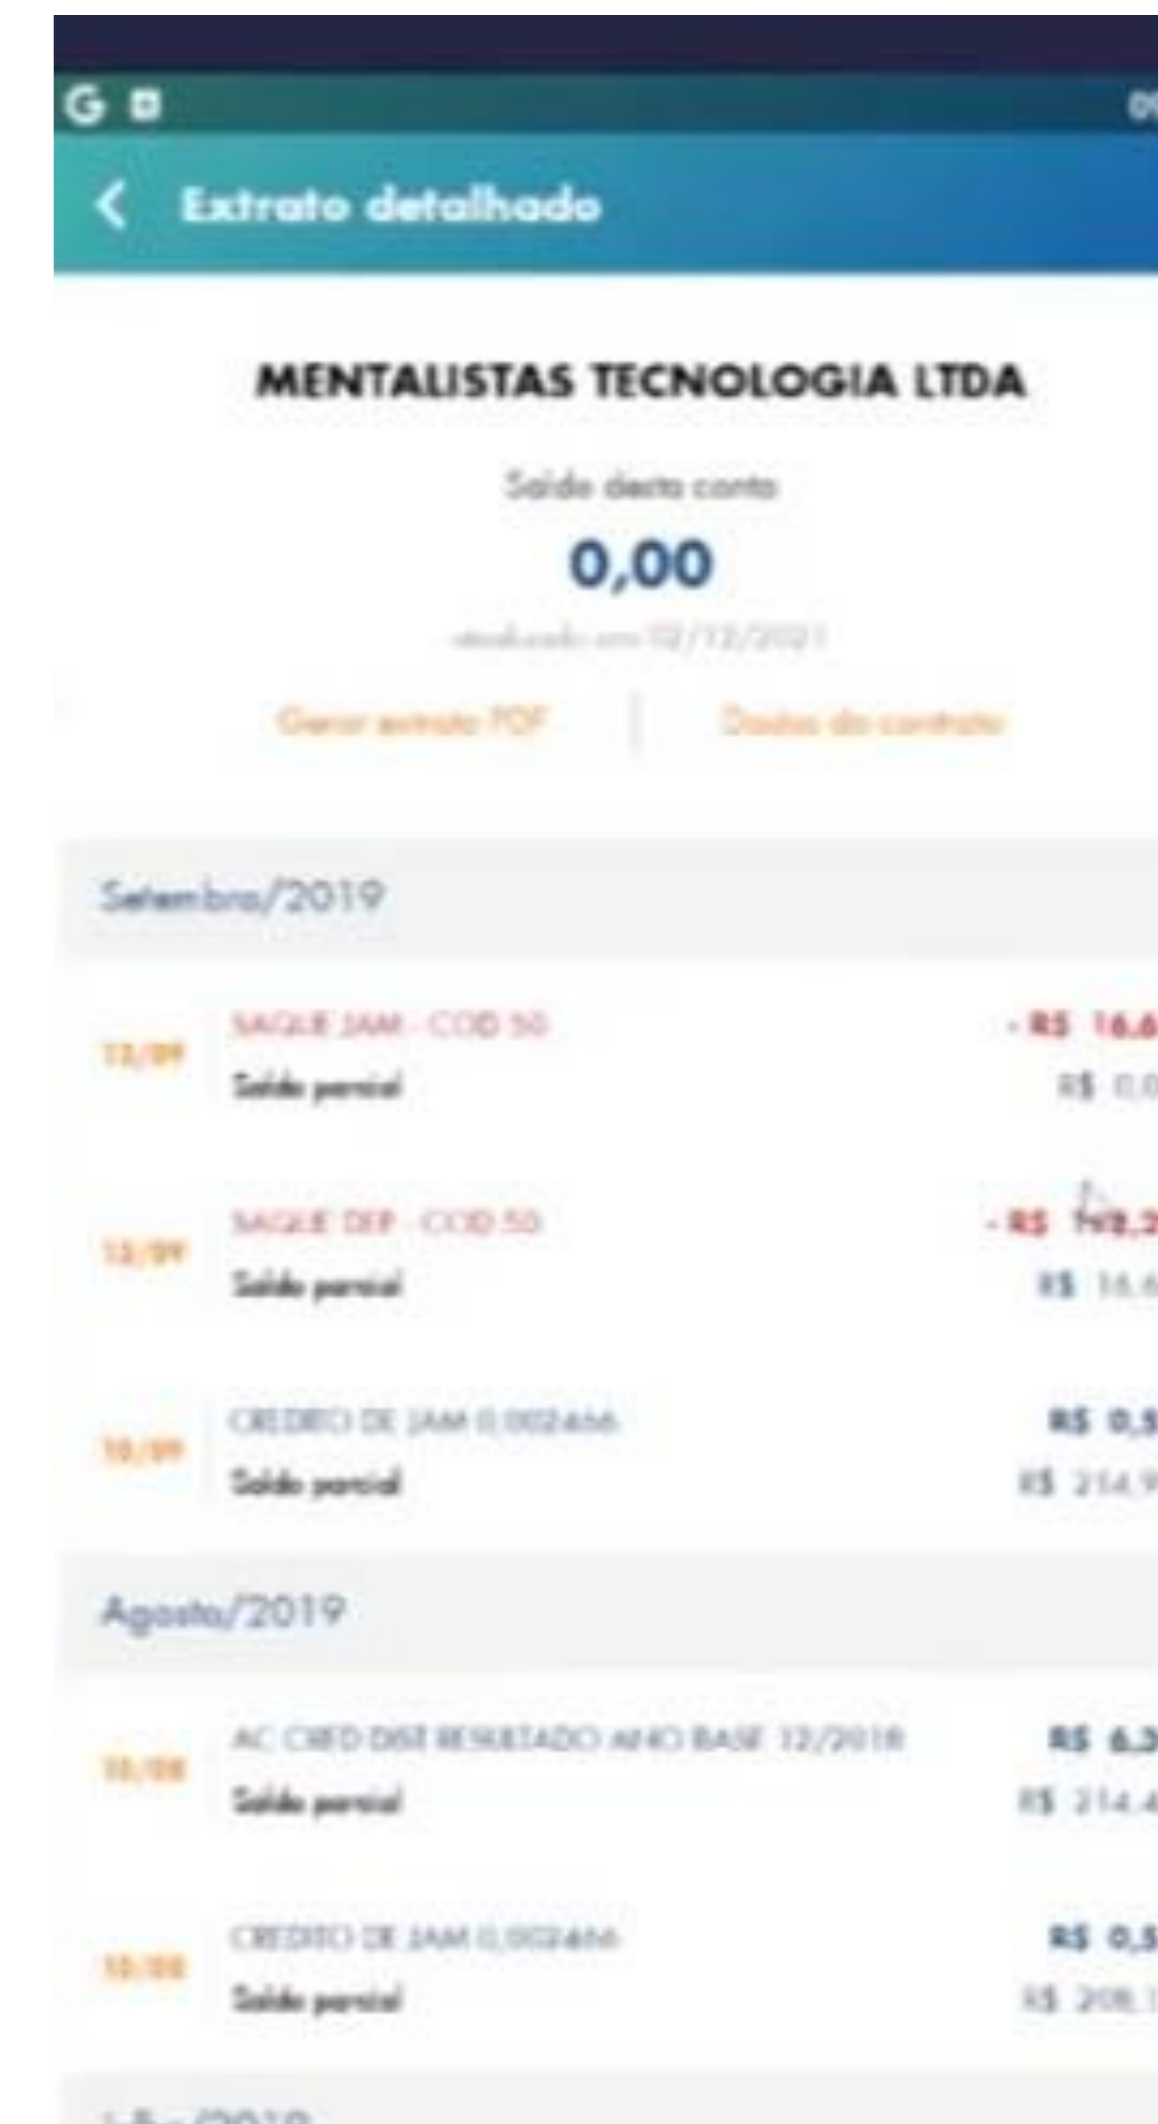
Extrato detalhado

MENTALISTAS TECNOLOGIA LTDA

Saldo desta conta

0,00

atualizado em 12/12/2021

Gerar extrato PDF | Dados do contrato

Setembro/2019

13/09 SAQUE JAM - COD 50 - R$ 16,6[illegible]
Saldo parcial R$ 0,0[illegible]

13/09 SAQUE DEP - COD 50 - R$ 198,2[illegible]
Saldo parcial R$ 16,6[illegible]

10/09 CREDITO DE JAM 0,002466 R$ 0,5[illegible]
Saldo parcial R$ 214,9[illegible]

Agosto/2019

10/08 AC CRED DIST RESULTADO ANO BASE 12/2018 R$ 6,3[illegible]
Saldo parcial R$ 214,4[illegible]

10/08 CREDITO DE JAM 0,002466 R$ 0,5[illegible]
Saldo parcial R$ 208,1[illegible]

Julho/2019